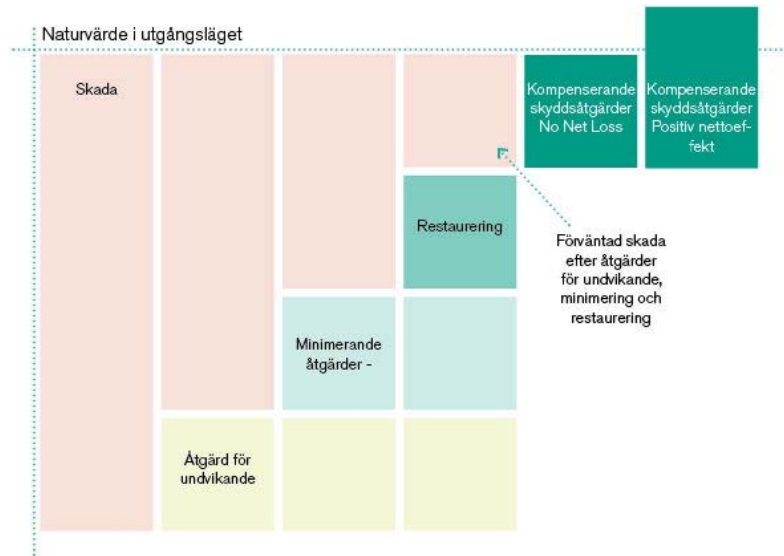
Naturvärde i utgångsläget

Skada

Kompenserande skyddsåtgärder No Net Loss

Kompenserande skyddsåtgärder Positiv nettoeffekt

Restaurering

Förväntad skada efter åtgärder för undvikande, minimering och restaurering

Minimerande åtgärder -

Åtgärd för undvikande